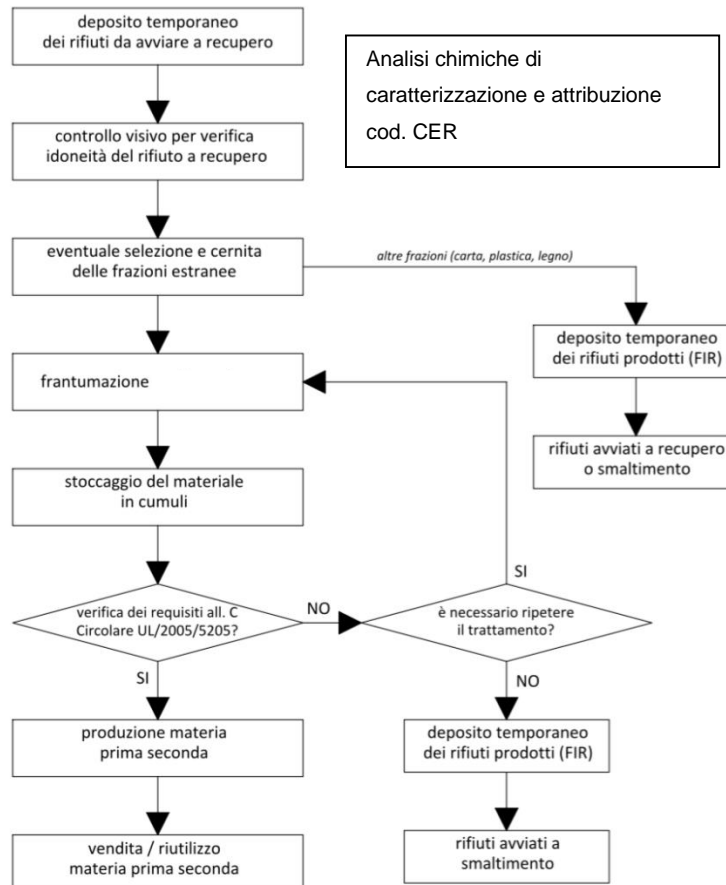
deposito temporaneo dei rifiuti da avviare a recupero

Analisi chimiche di caratterizzazione e attribuzione cod. CER

controllo visivo per verifica idoneità del rifiuto a recupero

eventuale selezione e cernita delle frazioni estranee

altre frazioni (carta, plastica, legno)

deposito temporaneo dei rifiuti prodotti (FIR)

rifiuti avviati a recupero o smaltimento

frantumazione

stoccaggio del materiale in cumuli

SI

verifica dei requisiti all. C Circolare UL/2005/5205?

NO

è necessario ripetere il trattamento?

SI

NO

produzione materia prima seconda

deposito temporaneo dei rifiuti prodotti (FIR)

vendita / riutilizzo materia prima seconda

rifiuti avviati a smaltimento